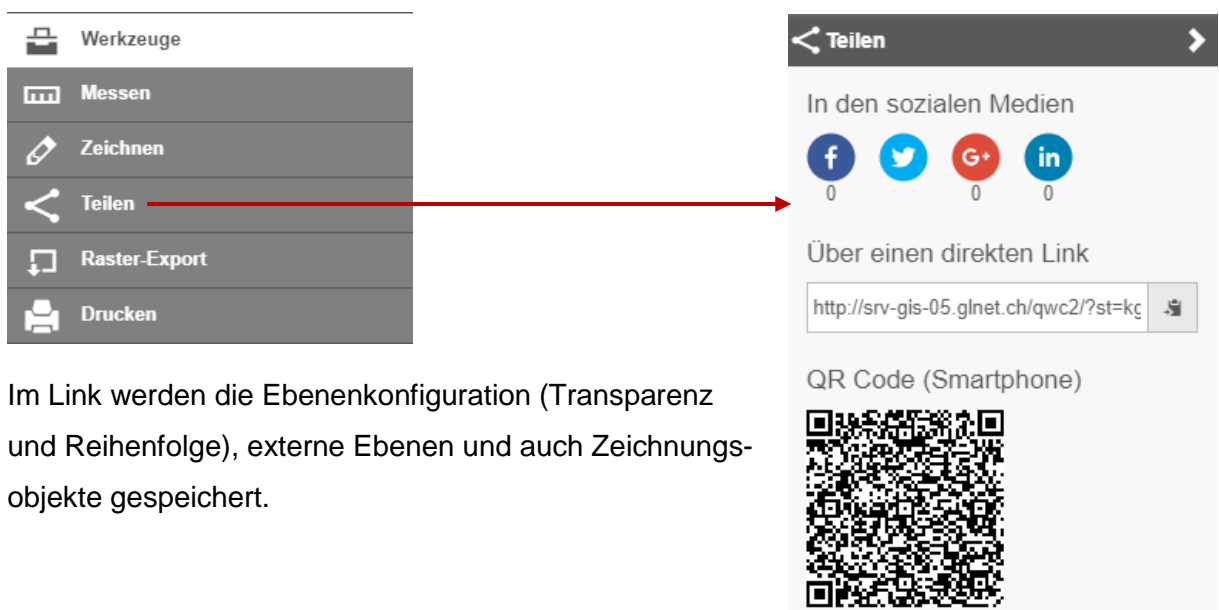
Werkzeuge

Messen

Zeichnen

Teilen

Raster-Export

Drucken

Im Link werden die Ebenenkonfiguration (Transparenz und Reihenfolge), externe Ebenen und auch Zeichnungsobjekte gespeichert.

Teilen

In den sozialen Medien

f 0 G+ 0 0 in 0

Über einen direkten Link

http://srv-gis-05.glnet.ch/qwc2/?st=kg

QR Code (Smartphone)